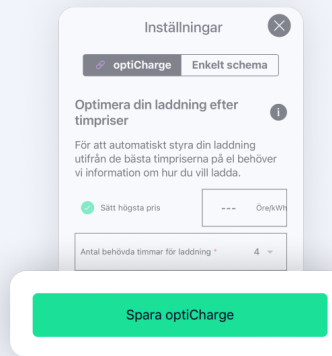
Inställningar

optiCharge Enkelt schema

Optimera din laddning efter timpriser

i

För att automatiskt styra din laddning utifrån de bästa timpriserna på el behöver vi information om hur du vill ladda.

Sätt högsta pris --- Öre/kWh

Antal behövda timmar för laddning * 4

Spara optiCharge